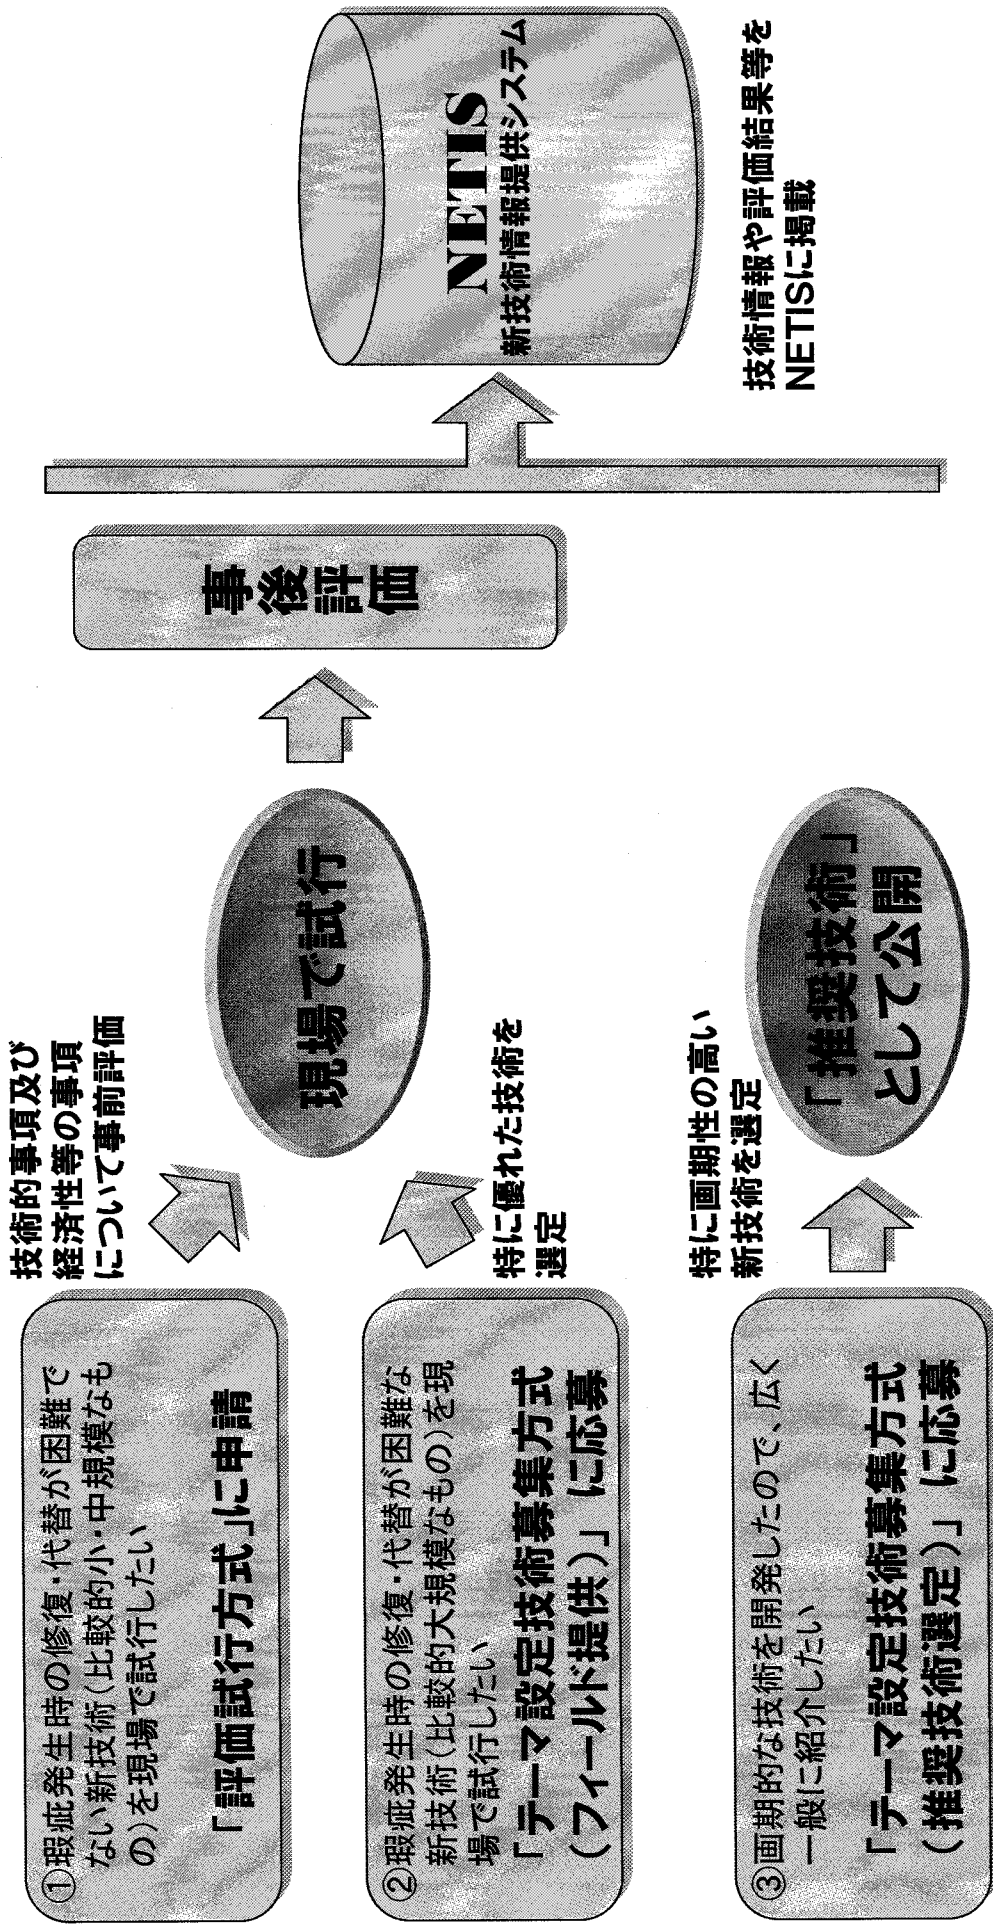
①瑕疵発生時の修復・代替が困難でない新技術(比較的小・中規模なもの)を現場で試行したい

「評価試行方式」に申請

技術的事項及び経済性等の事項について事前評価

②瑕疵発生時の修復・代替が困難な新技術(比較的大規模なもの)を現場で試行したい

「テーマ設定技術募集方式(フィールド提供)」に応募

特に優れた技術を選定

現場で試行

③画期的な技術を開発したので、広く一般に紹介したい

「テーマ設定技術募集方式(推奨技術選定)」に応募

特に画期性の高い新技術を選定

「推奨技術」として公開

事後評価

NETIS
新技術情報提供システム

技術情報や評価結果等をNETISに掲載